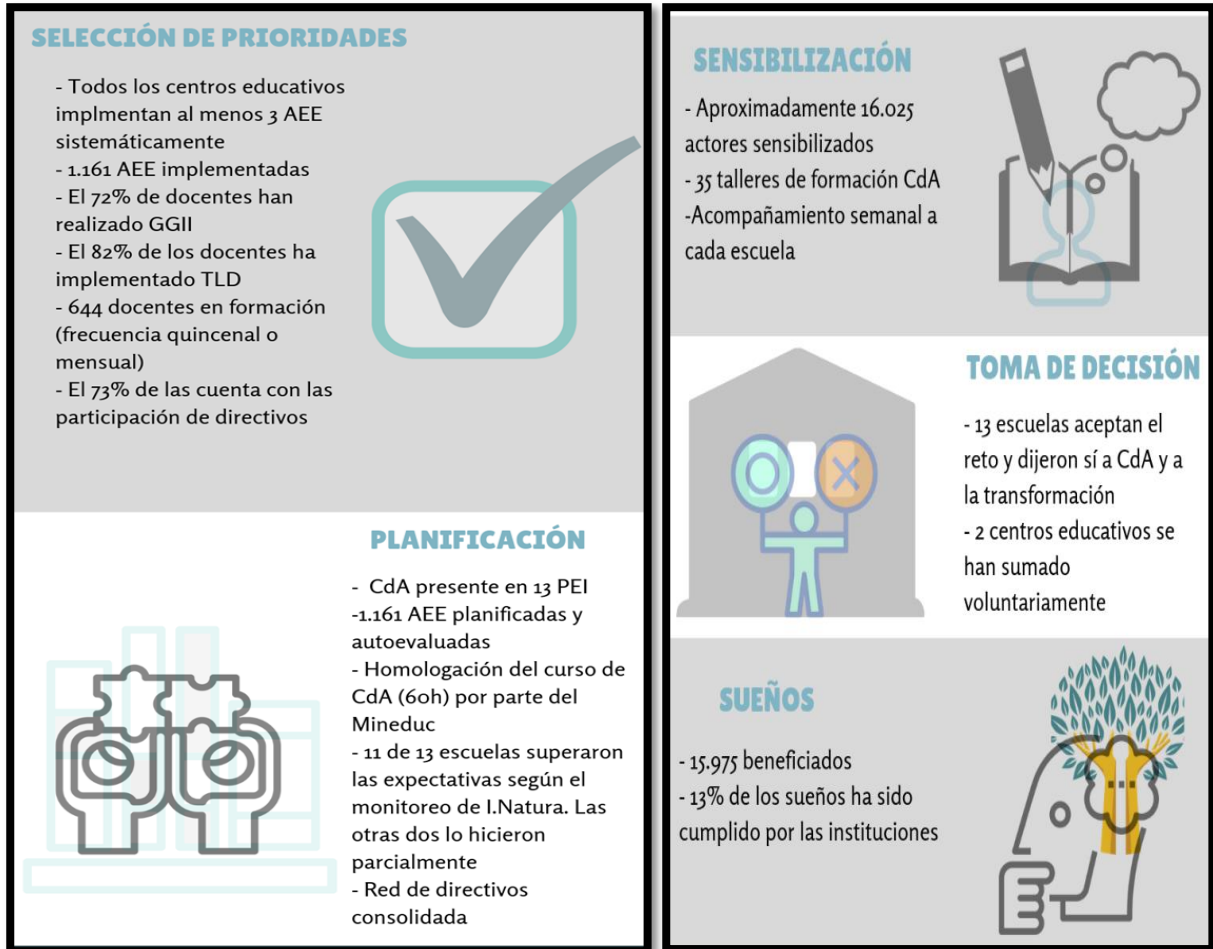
SELECCIÓN DE PRIORIDADES

- Todos los centros educativos implmentan al menos 3 AEE sistemáticamente
- 1.161 AEE implementadas
- El 72% de docentes han realizado GGII
- El 82% de los docentes ha implementado TLD
- 644 docentes en formación (frecuencia quincenal o mensual)
- El 73% de las cuenta con las participación de directivos

PLANIFICACIÓN

- CdA presente en 13 PEI
-1.161 AEE planificadas y autoevaluadas
- Homologación del curso de CdA (60h) por parte del Mineduc
- 11 de 13 escuelas superaron las expectativas según el monitoreo de I.Natura. Las otras dos lo hicieron parcialmente
- Red de directivos consolidada

SENSIBILIZACIÓN

- Aproximadamente 16.025 actores sensibilizados
- 35 talleres de formación CdA
-Acompañamiento semanal a cada escuela

TOMA DE DECISIÓN

- 13 escuelas aceptan el reto y dijeron sí a CdA y a la transformación
- 2 centros educativos se han sumado voluntariamente

SUEÑOS

- 15.975 beneficiados
- 13% de los sueños ha sido cumplido por las instituciones